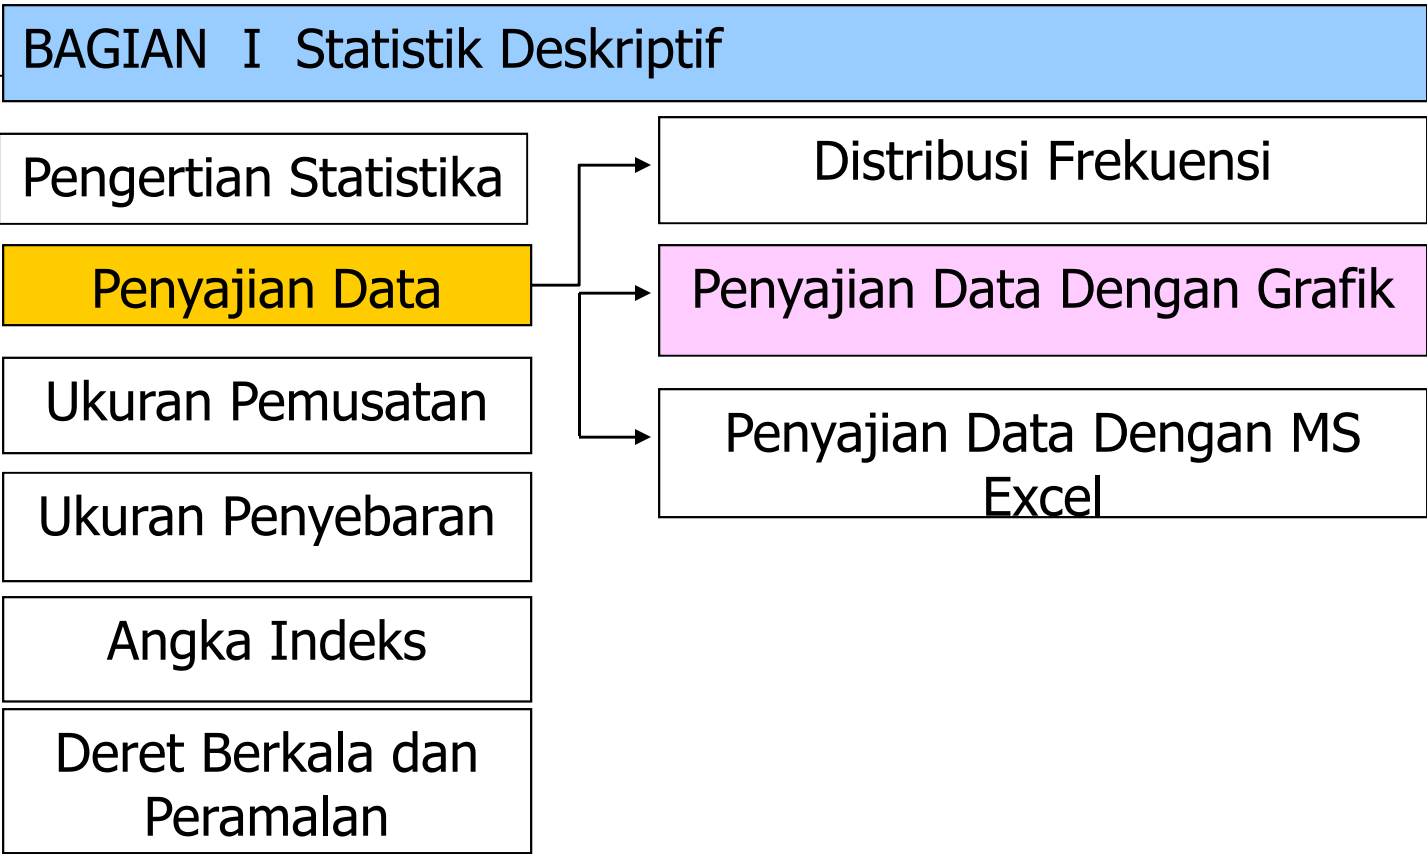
BAGIAN I Statistik Deskriptif

Pengertian Statistika

Penyajian Data

Ukuran Pemusatan

Ukuran Penyebaran

Angka Indeks

Deret Berkala dan Peramalan

Distribusi Frekuensi

Penyajian Data Dengan Grafik

Penyajian Data Dengan MS Excel